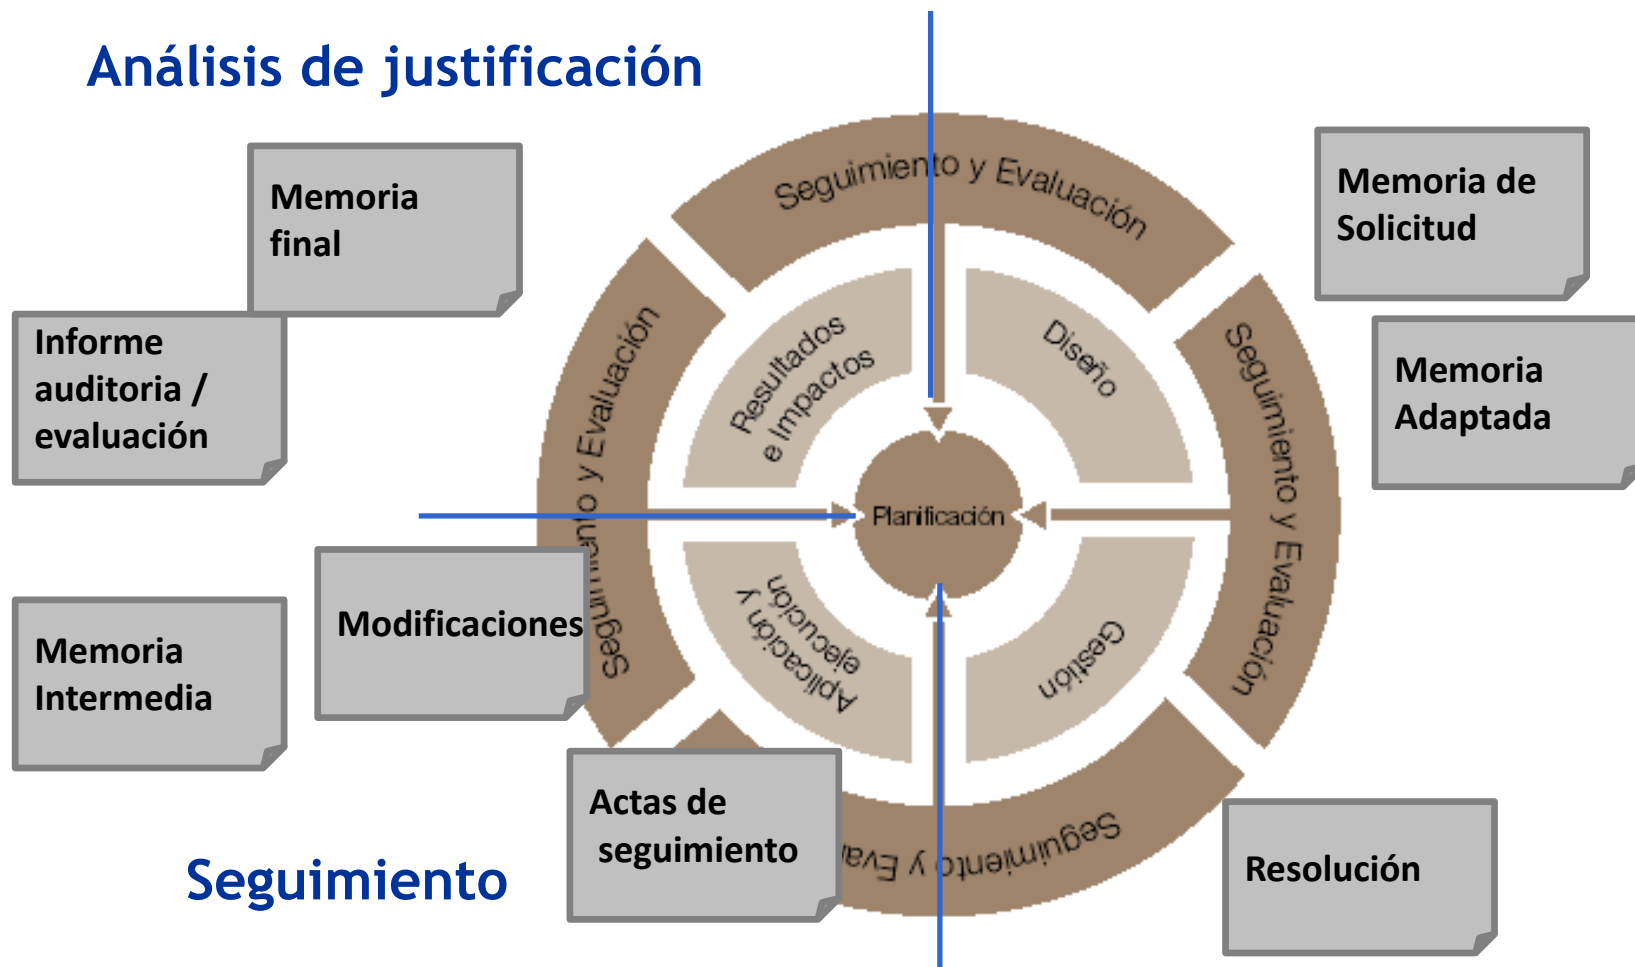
Análisis de justificación

Memoria final

Informe auditoria / evaluación

Seguimiento y Evaluación

Memoria de Solicitud

Memoria Adaptada

Seguimiento y Evaluación

Resultados e Impactos

Diseño

Seguimiento y Evaluación

Planificación

Aplicación y ejecución

Gestión

Modificaciones

Memoria Intermedia

Actas de seguimiento

Seguimiento y Eva

Resolución

Seguimiento